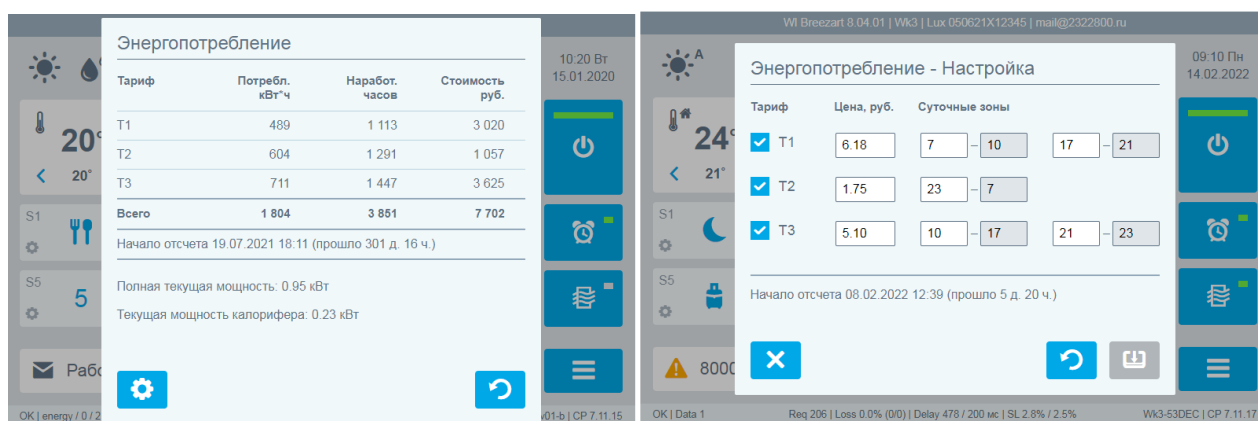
Энергопотребление

| Тариф | Потребл. кВт*ч | Наработ. часов | Стоимость руб. |
|---|---|---|---|
| T1 | 489 | 1 113 | 3 020 |
| T2 | 604 | 1 291 | 1 057 |
| T3 | 711 | 1 447 | 3 625 |
| Всего | 1 804 | 3 851 | 7 702 |

Начало отсчета 19.07.2021 18:11 (прошло 301 д. 16 ч.)

Полная текущая мощность: 0.95 кВт

Текущая мощность калорифера: 0.23 кВт

10:20 Вт
15.01.2020

20°
20°
S1
S5
5
Рабо
OK | energy / 0 / 2
01-b | CP 7.11.15

WI Breezart 8.04.01 | Wk3 | Lux 050621X12345 | mail@2322800.ru

Энергопотребление - Настройка

| Тариф | Цена, руб. | Суточные зоны | | | |
|---|---|---|---|---|---|
| T1 | 6.18 | 7 – 10 | 17 – 21 |
| T2 | 1.75 | 23 – 7 | |
| T3 | 5.10 | 10 – 17 | 21 – 23 |

Начало отсчета 08.02.2022 12:39 (прошло 5 д. 20 ч.)

09:10 Пн
14.02.2022
A
24°
21°
S1
S5
8000
OK | Data 1
Req 206 | Loss 0.0% (0/0) | Delay 478 / 200 мс | SL 2.8% / 2.5%
Wk3-53DEC | CP 7.11.17